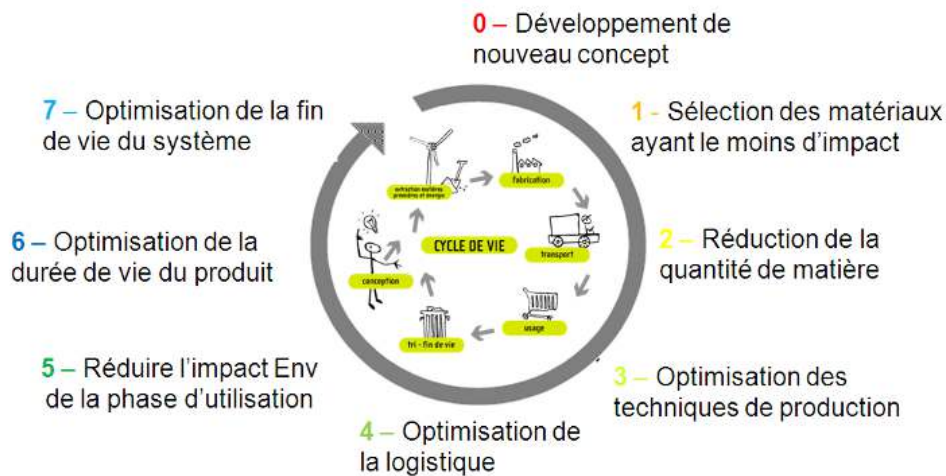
0 – Développement de nouveau concept

1 - Sélection des matériaux ayant le moins d'impact

2 – Réduction de la quantité de matière

3 – Optimisation des techniques de production

4 – Optimisation de la logistique

5 – Réduire l'impact Env de la phase d'utilisation

6 – Optimisation de la durée de vie du produit

7 – Optimisation de la fin de vie du système

extraction matières premières et energie

fabrication

transport

usage

tri - fin de vie

conception

CYCLE DE VIE